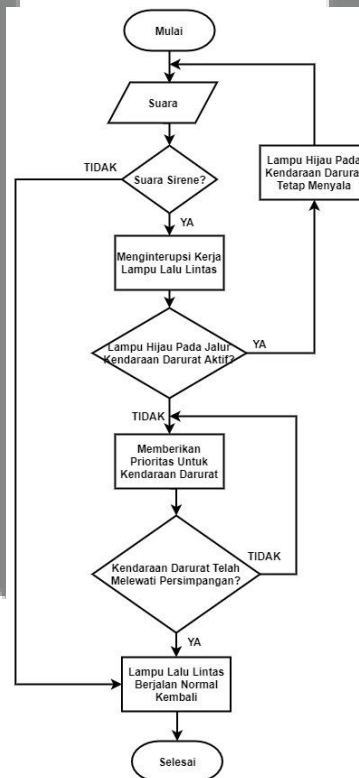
Mulai

Suara

Suara Sirene?

TIDAK

YA

Menginterupsi Kerja Lampu Lalu Lintas

Lampu Hijau Pada Jalur Kendaraan Darurat Aktif?

YA

Lampu Hijau Pada Kendaraan Darura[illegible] Tetap Menyala

TIDAK

Memberikan Prioritas Untuk Kendaraan Darurat

Kendaraan Darurat Telah Melewati Persimpangan?

TIDAK

YA

Lampu Lalu Lintas Berjalan Normal Kembali

Selesai